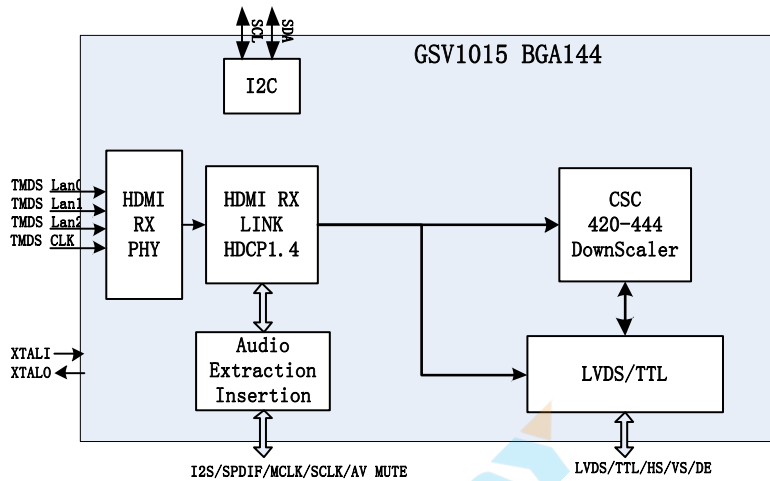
SCL
SDA

I2C

GSV1015 BGA144

TMDS Lan0
TMDS Lan1
TMDS Lan2
TMDS CLK

HDMI RX PHY

HDMI RX LINK HDCP1.4

CSC 420-444 DownScaler

XTALI
XTALO

Audio Extraction Insertion

LVDS/TTL

I2S/SPDIF/MCLK/SCLK/AV MUTE

LVDS/TTL/HS/VS/DE